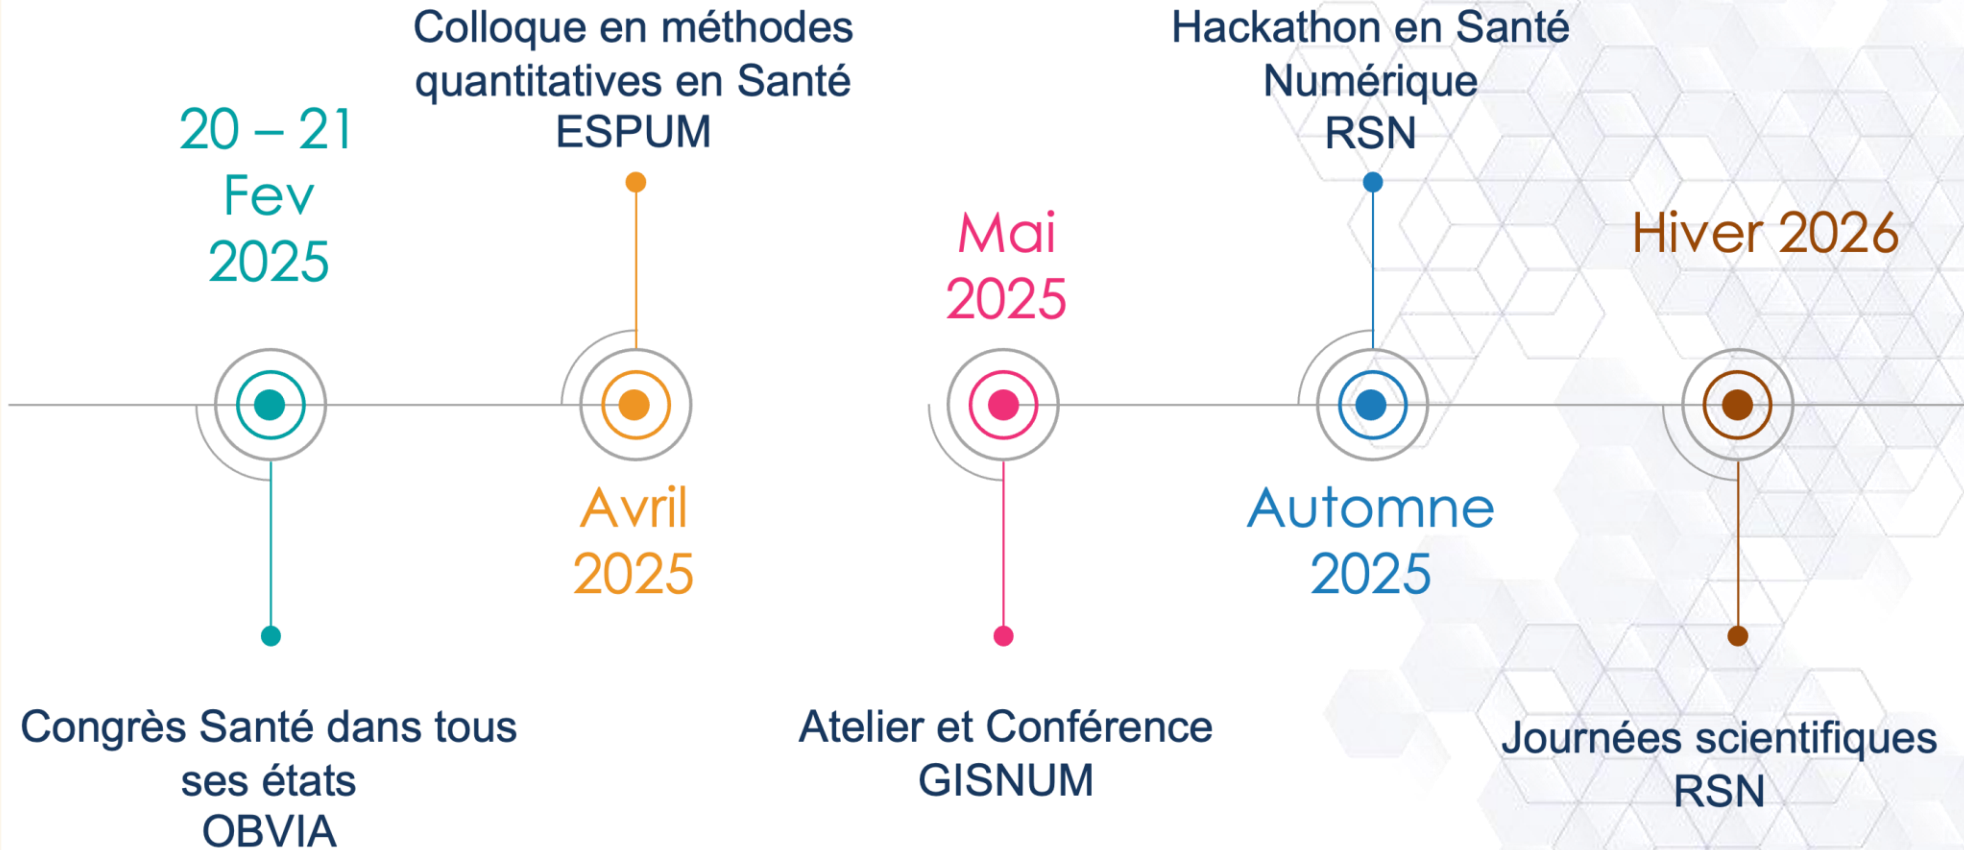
20 – 21
Fev
2025

Congrès Santé dans tous ses états
OBVIA

Colloque en méthodes quantitatives en Santé
ESPUM

Avril
2025

Mai
2025

Atelier et Conférence
GISNUM

Hackathon en Santé Numérique
RSN

Automne
2025

Hiver 2026

Journées scientifiques
RSN